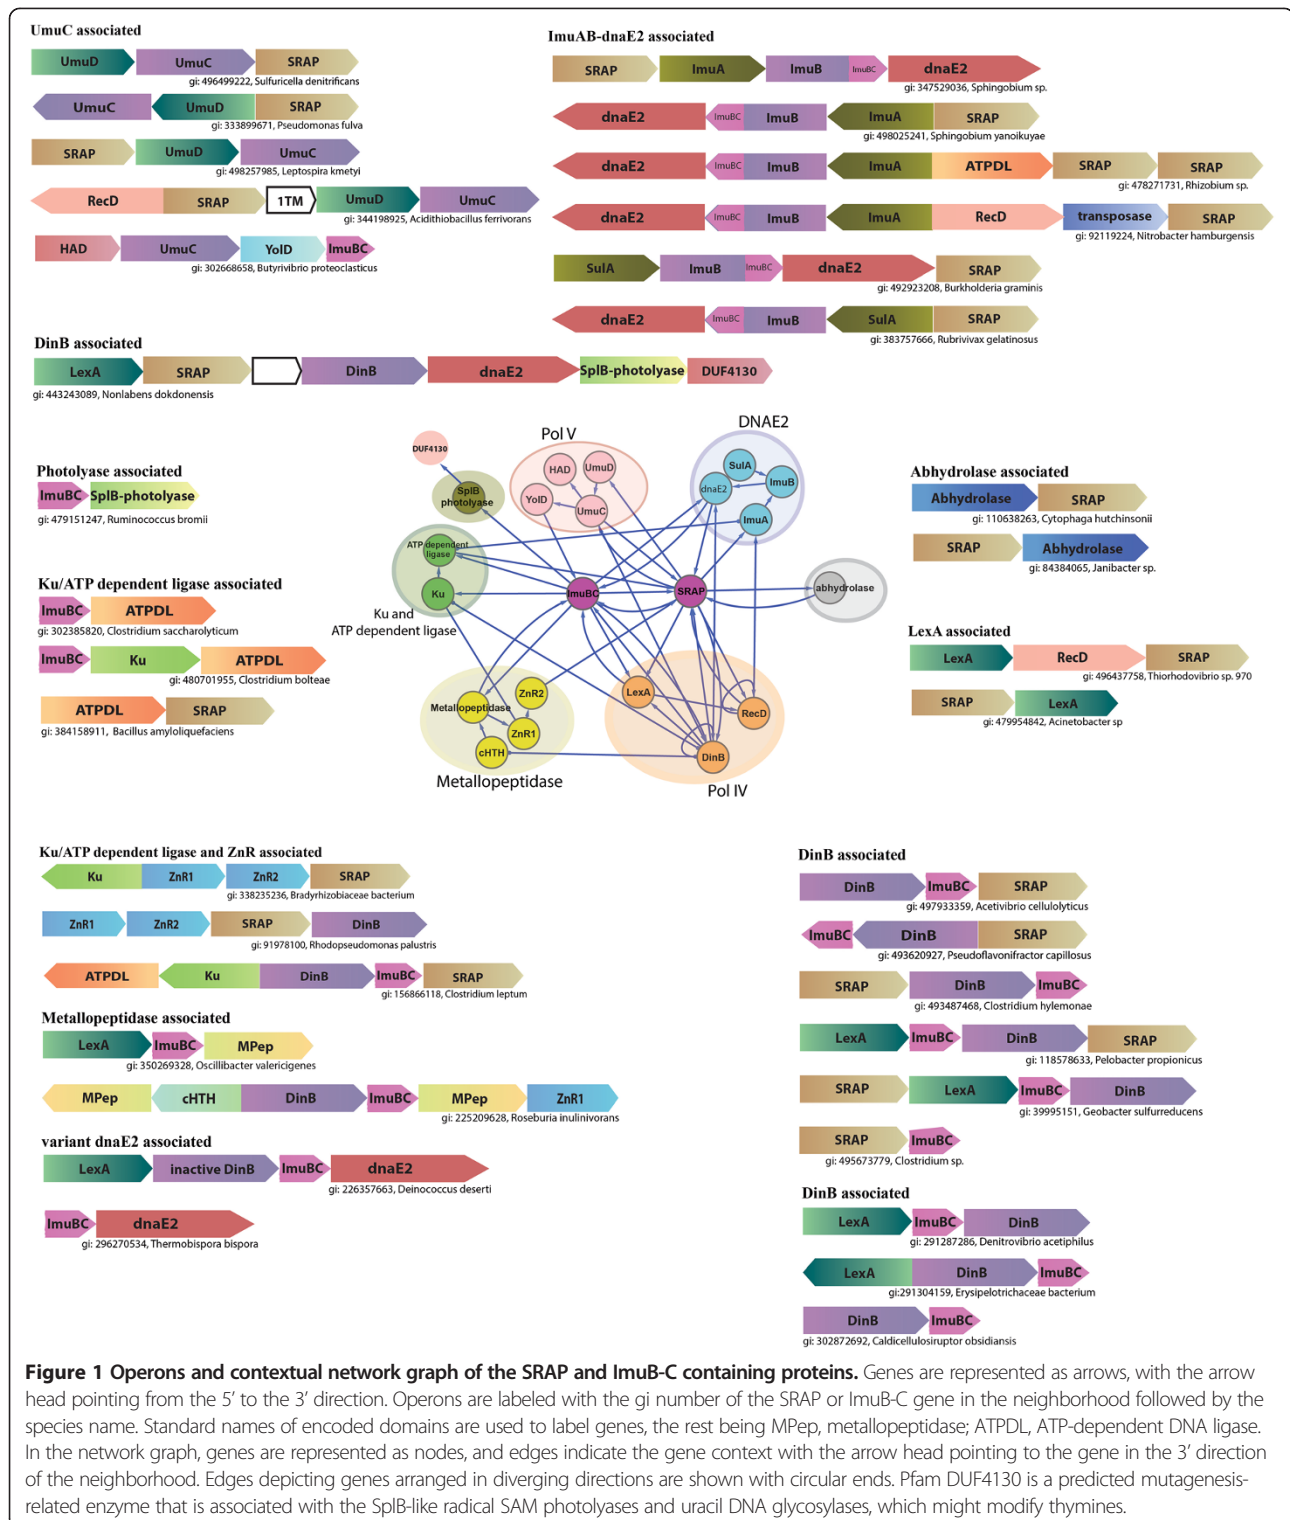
UmuC associated

UmuD UmuC SRAP
gi: 496499222, Sulfuricella denitrificans

UmuC UmuD SRAP
gi: 333899671, Pseudomonas fulva

SRAP UmuD UmuC
gi: 498257985, Leptospira kmetyi

RecD SRAP 1TM UmuD UmuC
gi: 344198925, Acidithiobacillus ferrivorans

HAD UmuC YolD ImuBC
gi: 302668658, Butyrivibrio proteoclasticus

ImuAB-dnaE2 associated

SRAP ImuA ImuB ImuBC dnaE2
gi: 347529036, Sphingobium sp.

dnaE2 ImuBC ImuB ImuA SRAP
gi: 498025241, Sphingobium yanoikuyae

dnaE2 ImuBC ImuB ImuA ATPDL SRAP SRAP
gi: 478271731, Rhizobium sp.

dnaE2 ImuBC ImuB ImuA RecD transposase SRAP
gi: 92119224, Nitrobacter hamburgensis

SulA ImuB ImuBC dnaE2 SRAP
gi: 492923208, Burkholderia graminis

dnaE2 ImuBC ImuB SulA SRAP
gi: 383757666, Rubrivivax gelatinosus

DinB associated

LexA SRAP DinB dnaE2 SplB-photolyase DUF4130
gi: 443243089, Nonlabens dokdonensis

Photolyase associated

ImuBC SplB-photolyase
gi: 479151247, Ruminococcus bromii

Ku/ATP dependent ligase associated

ImuBC ATPDL
gi: 302385820, Clostridium saccharolyticum

ImuBC Ku ATPDL
gi: 480701955, Clostridium bolteae

ATPDL SRAP
gi: 384158911, Bacillus amyloliquefaciens

DUF4130 Pol V HAD UmuD YolD UmuC DNAE2 SulA dnaE2 ImuB ImuA SplB photolyase ATP dependent ligase Ku Ku and ATP dependent ligase ImuBC SRAP abhydrolase ZnR2 Metallopeptidase ZnR1 cHTH Metallopeptidase LexA RecD DinB Pol IV

Abhydrolase associated

Abhydrolase SRAP
gi: 110638263, Cytophaga hutchinsonii

SRAP Abhydrolase
gi: 84384065, Janibacter sp.

LexA associated

LexA RecD SRAP
gi: 496437758, Thiorhodovibrio sp. 970

SRAP LexA
gi: 479954842, Acinetobacter sp

Ku/ATP dependent ligase and ZnR associated

Ku ZnR1 ZnR2 SRAP
gi: 338235236, Bradyrhizobiaceae bacterium

ZnR1 ZnR2 SRAP DinB
gi: 91978100, Rhodopseudomonas palustris

ATPDL Ku DinB ImuBC SRAP
gi: 156866118, Clostridium leptum

Metallopeptidase associated

LexA ImuBC MPep
gi: 350269328, Oscillibacter valericigenes

MPep cHTH DinB ImuBC MPep ZnR1
gi: 225209628, Roseburia inulinivorans

variant dnaE2 associated

LexA inactive DinB ImuBC dnaE2
gi: 226357663, Deinococcus deserti

ImuBC dnaE2
gi: 296270534, Thermobispora bispora

DinB associated

DinB ImuBC SRAP
gi: 497933359, Acetivibrio cellulolyticus

ImuBC DinB SRAP
gi: 493620927, Pseudoflavonifractor capillosus

SRAP DinB ImuBC
gi: 493487468, Clostridium hylemonae

LexA ImuBC DinB SRAP
gi: 118578633, Pelobacter propionicus

SRAP LexA ImuBC DinB
gi: 39995151, Geobacter sulfurreducens

SRAP ImuBC
gi: 495673779, Clostridium sp.

DinB associated

LexA ImuBC DinB
gi: 291287286, Denitrovibrio acetiphilus

LexA DinB ImuBC
gi:291304159, Erysipelotrichaceae bacterium

DinB ImuBC
gi: 302872692, Caldicellulosiruptor obsidiansis

Figure 1 Operons and contextual network graph of the SRAP and ImuB-C containing proteins. Genes are represented as arrows, with the arrow head pointing from the 5′ to the 3′ direction. Operons are labeled with the gi number of the SRAP or ImuB-C gene in the neighborhood followed by the species name. Standard names of encoded domains are used to label genes, the rest being MPep, metallopeptidase; ATPDL, ATP-dependent DNA ligase. In the network graph, genes are represented as nodes, and edges indicate the gene context with the arrow head pointing to the gene in the 3′ direction of the neighborhood. Edges depicting genes arranged in diverging directions are shown with circular ends. Pfam DUF4130 is a predicted mutagenesis-related enzyme that is associated with the SplB-like radical SAM photolyases and uracil DNA glycosylases, which might modify thymines.